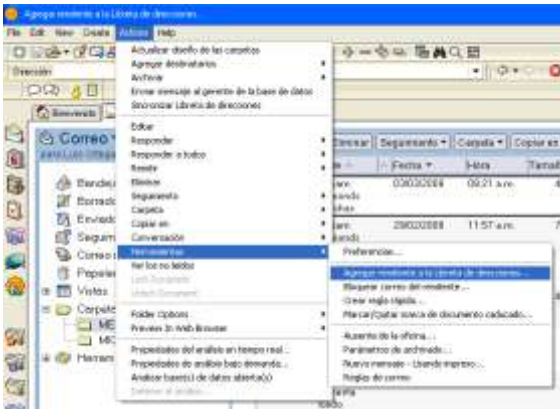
Agregar remitente a la Libreta de direcciones

File Edit View Create Actions Help

Dirección

Bienvenido

Correo

para Luis Ortega

Bandeja

Borrador

Enviado

Seguim

Correo

Papeles

Vistas

Carpetas

ME

MIS

Herram

Actualizar diseño de las carpetas
Agregar destinatarios
Archivar
Enviar mensaje al gerente de la base de datos
Sincronizar Libreta de direcciones

Editar
Responder
Responder a todos
Reenviar
Eliminar
Seguimiento
Carpeta
Copiar en
Conversación
Herramientas
Ver los no leídos
Lock Document
Unlock Document

Folder Options
Preview In Web Browser

Propiedades del análisis en tiempo real...
Propiedades de análisis bajo demanda...
Analizar base(s) de datos abierta(s)
Detener el análisis

Eliminar | Seguimiento | Carpeta | Copiar en

Fecha | Hora | Tamaño

03/03/2008 | 09:21 a.m.

29/02/2008 | 11:57 a.m.

Preferencias...
Agregar remitente a la Libreta de direcciones...
Bloquear correo del remitente...
Crear regla rápida...
Marcar/Quitar marca de documento caducado...

Ausente de la oficina...
Parámetros de archivado...
Nuevo mensaje - Usando impreso...
Reglas de correo